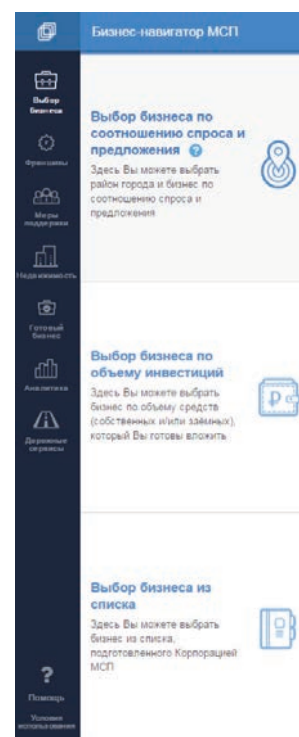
Бизнес-навигатор МСП

Выбор бизнеса

Франшизы

Меры поддержки

Недвижимость

Готовый бизнес

Аналитика

Доверенные сервисы

Выбор бизнеса по соотношению спроса и предложения

Здесь Вы можете выбрать район города и бизнес по соотношению спроса и предложения

Выбор бизнеса по объему инвестиций

Здесь Вы можете выбрать бизнес по объему средств (собственных и/или заёмных), который Вы готовы вложить

Выбор бизнеса из списка

Здесь Вы можете выбрать бизнес из списка, подготовленного Корпорацией МСП

Помощь

Условия использования